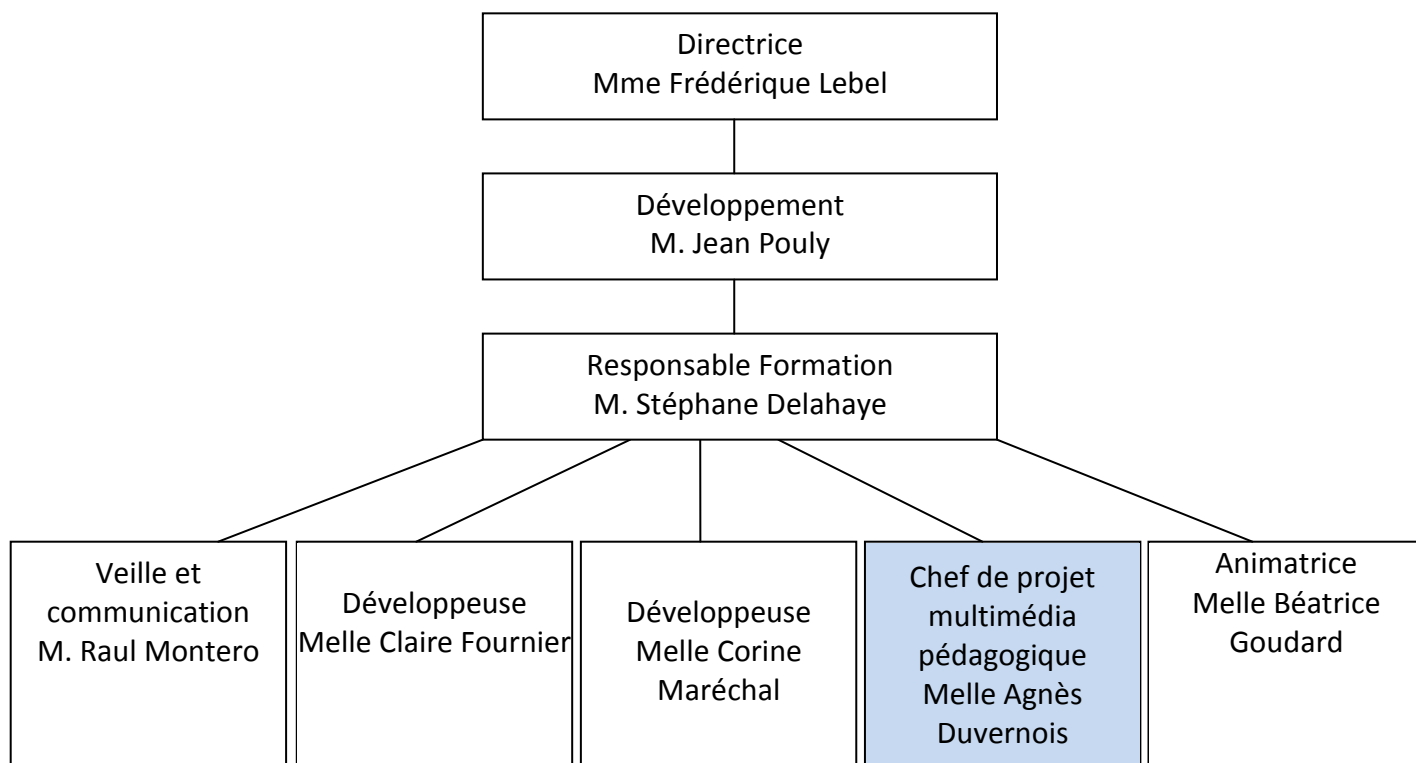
Directrice
Mme Frédérique Lebel

Développement
M. Jean Pouly

Responsable Formation
M. Stéphane Delahaye

Veille et communication
M. Raul Montero

Développeuse
Melle Claire Fournier

Développeuse
Melle Corine Maréchal

Chef de projet multimédia pédagogique
Melle Agnès Duvernois

Animatrice
Melle Béatrice Goudard